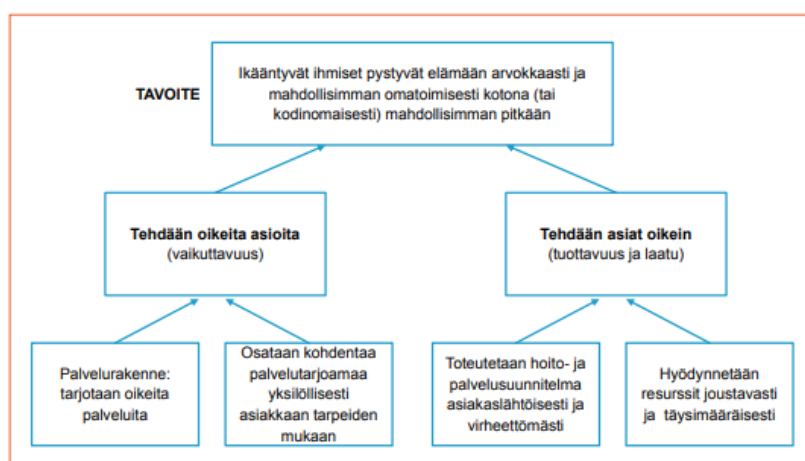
TAVOITE

Ikääntyvät ihmiset pystyvät elämään arvokkaasti ja mahdollisimman omatoimisesti kotona (tai kodinomaisesti) mahdollisimman pitkään

Tehdään oikeita asioita
(vaikuttavuus)

Tehdään asiat oikein
(tuottavuus ja laatu)

Palvelurakenne: tarjotaan oikeita palveluita

Osataan kohdentaa palvelutarjoamaa yksilöllisesti asiakkaan tarpeiden mukaan

Toteutetaan hoito- ja palvelusuunnitelma asiakaslähtöisesti ja virheettömästi

Hyödynnetään resurssit joustavasti ja täysimääräisesti